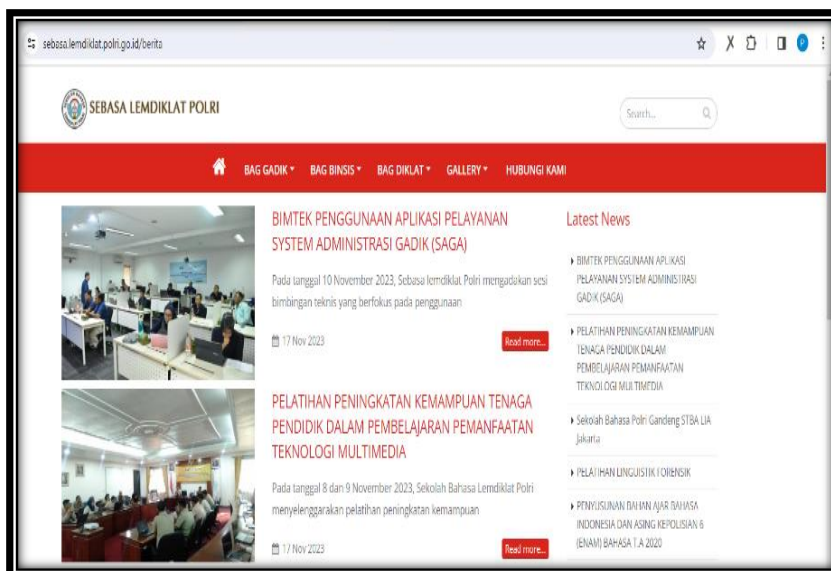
sebasa.lemdiklat.polri.go.id/berita

SEBASA LEMDIKLAT POLRI

Search...

BAG GADIK ▾ BAG BINSIS ▾ BAG DIKLAT ▾ GALLERY ▾ HUBUNGI KAMI

BIMTEK PENGGUNAAN APLIKASI PELAYANAN SYSTEM ADMINISTRASI GADIK (SAGA)

Pada tanggal 10 November 2023, Sebasa lemdiklat Polri mengadakan sesi bimbingan teknis yang berfokus pada penggunaan

17 Nov 2023

Read more...

PELATIHAN PENINGKATAN KEMAMPUAN TENAGA PENDIDIK DALAM PEMBELAJARAN PEMANFAATAN TEKNOLOGI MULTIMEDIA

Pada tanggal 8 dan 9 November 2023, Sekolah Bahasa Lemdiklat Polri menyelenggarakan pelatihan peningkatan kemampuan

17 Nov 2023

Read more...

Latest News

BIMTEK PENGGUNAAN APLIKASI PELAYANAN SYSTEM ADMINISTRASI GADIK (SAGA)

PELATIHAN PENINGKATAN KEMAMPUAN TENAGA PENDIDIK DALAM PEMBELAJARAN PEMANFAATAN TEKNOLOGI MULTIMEDIA

Sekolah Bahasa Polri Gandeng STBA LIA Jakarta

PELATIHAN LINGUISTIK FORENSIK

PENYUSUNAN BAHAN AJAR BAHASA INDONESIA DAN ASING KEPOLISIAN 6 (ENAM) BAHASA T.A 2020